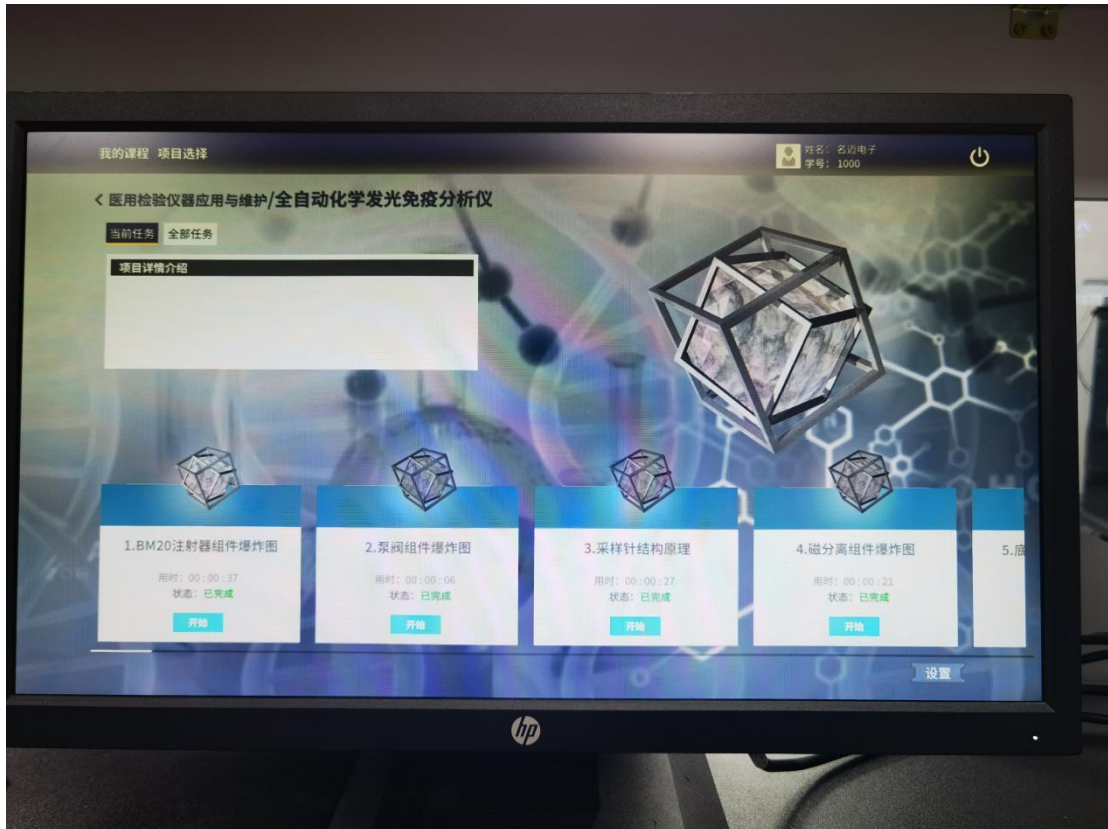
我的课程 项目选择

姓名：名功电子
学号：1000

< 医用检验仪器应用与维护/全自动化学发光免疫分析仪

当前任务 全部任务

项目详情介绍

1.BM20注射器组件爆炸图
用时：00:00:37
状态：已完成
开始

2.泵阀组件爆炸图
用时：00:00:06
状态：已完成
开始

3.采样针结构原理
用时：00:00:27
状态：已完成
开始

4.磁分离组件爆炸图
用时：00:00:21
状态：已完成
开始

5.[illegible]

设置

hp